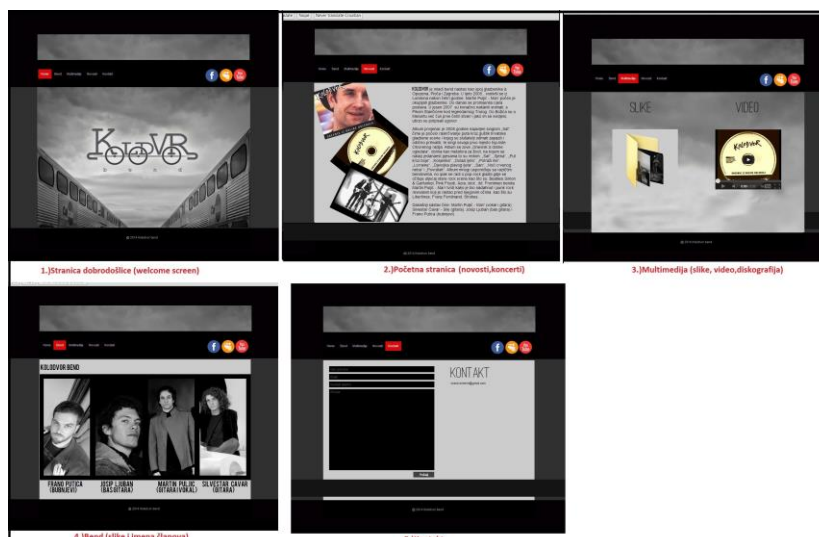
KOLODVOR

1.)Stranica dobrodošlice (welcome screen)

2.)Početna stranica (novosti,koncerti)

SLIKE

VIDEO

3.)Multimedija (slike, video,diskografija)

KOLODVOR BEND

FRANO PUTICA (BUBNJEVI)

JOSIP LJUBAN (BAS GITARA)

MARTIN PULJIC (GITARA/VOKAL)

SILVESTAR CAVAR (GITARA)

KONTAKT

4.)Bend (slike i imena članova)